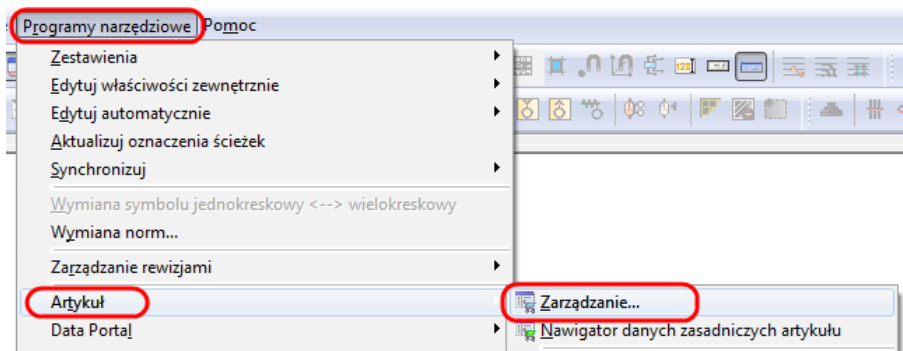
Programy narzędziowe Pomoc

Zestawienia
Edytuj właściwości zewnętrznie
Edytuj automatycznie
Aktualizuj oznaczenia ścieżek
Synchronizuj
Wymiana symbolu jednokreskowy <--> wielokreskowy
Wymiana norm...
Zarządzanie rewizjami
Artykuł
Data Portal

Zarządzanie...
Nawigator danych zasadniczych artykułu